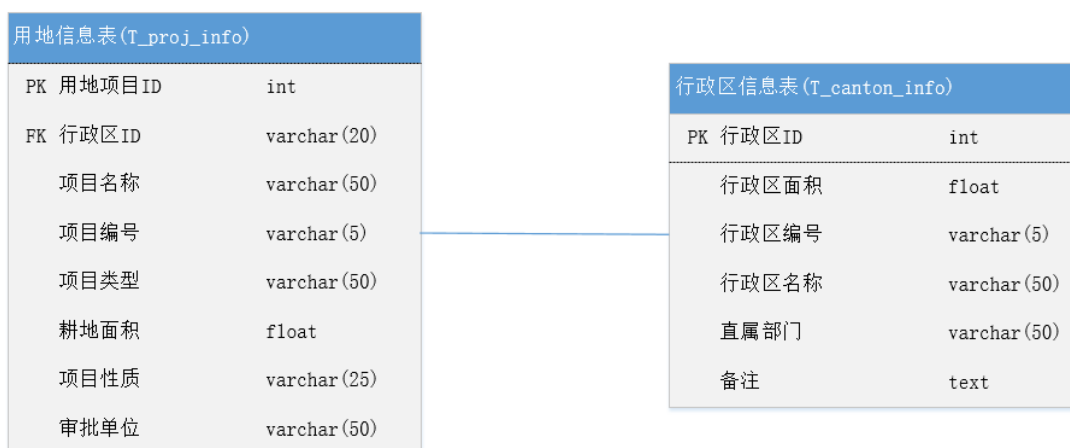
用地信息表(T_proj_info)

| | | |
|---|---|---|
| PK | 用地项目ID | int |
| FK | 行政区ID | varchar(20) |
| | 项目名称 | varchar(50) |
| | 项目编号 | varchar(5) |
| | 项目类型 | varchar(50) |
| | 耕地面积 | float |
| | 项目性质 | varchar(25) |
| | 审批单位 | varchar(50) |

行政区信息表(T_canton_info)

| | | |
|---|---|---|
| PK | 行政区ID | int |
| | 行政区面积 | float |
| | 行政区编号 | varchar(5) |
| | 行政区名称 | varchar(50) |
| | 直属部门 | varchar(50) |
| | 备注 | text |